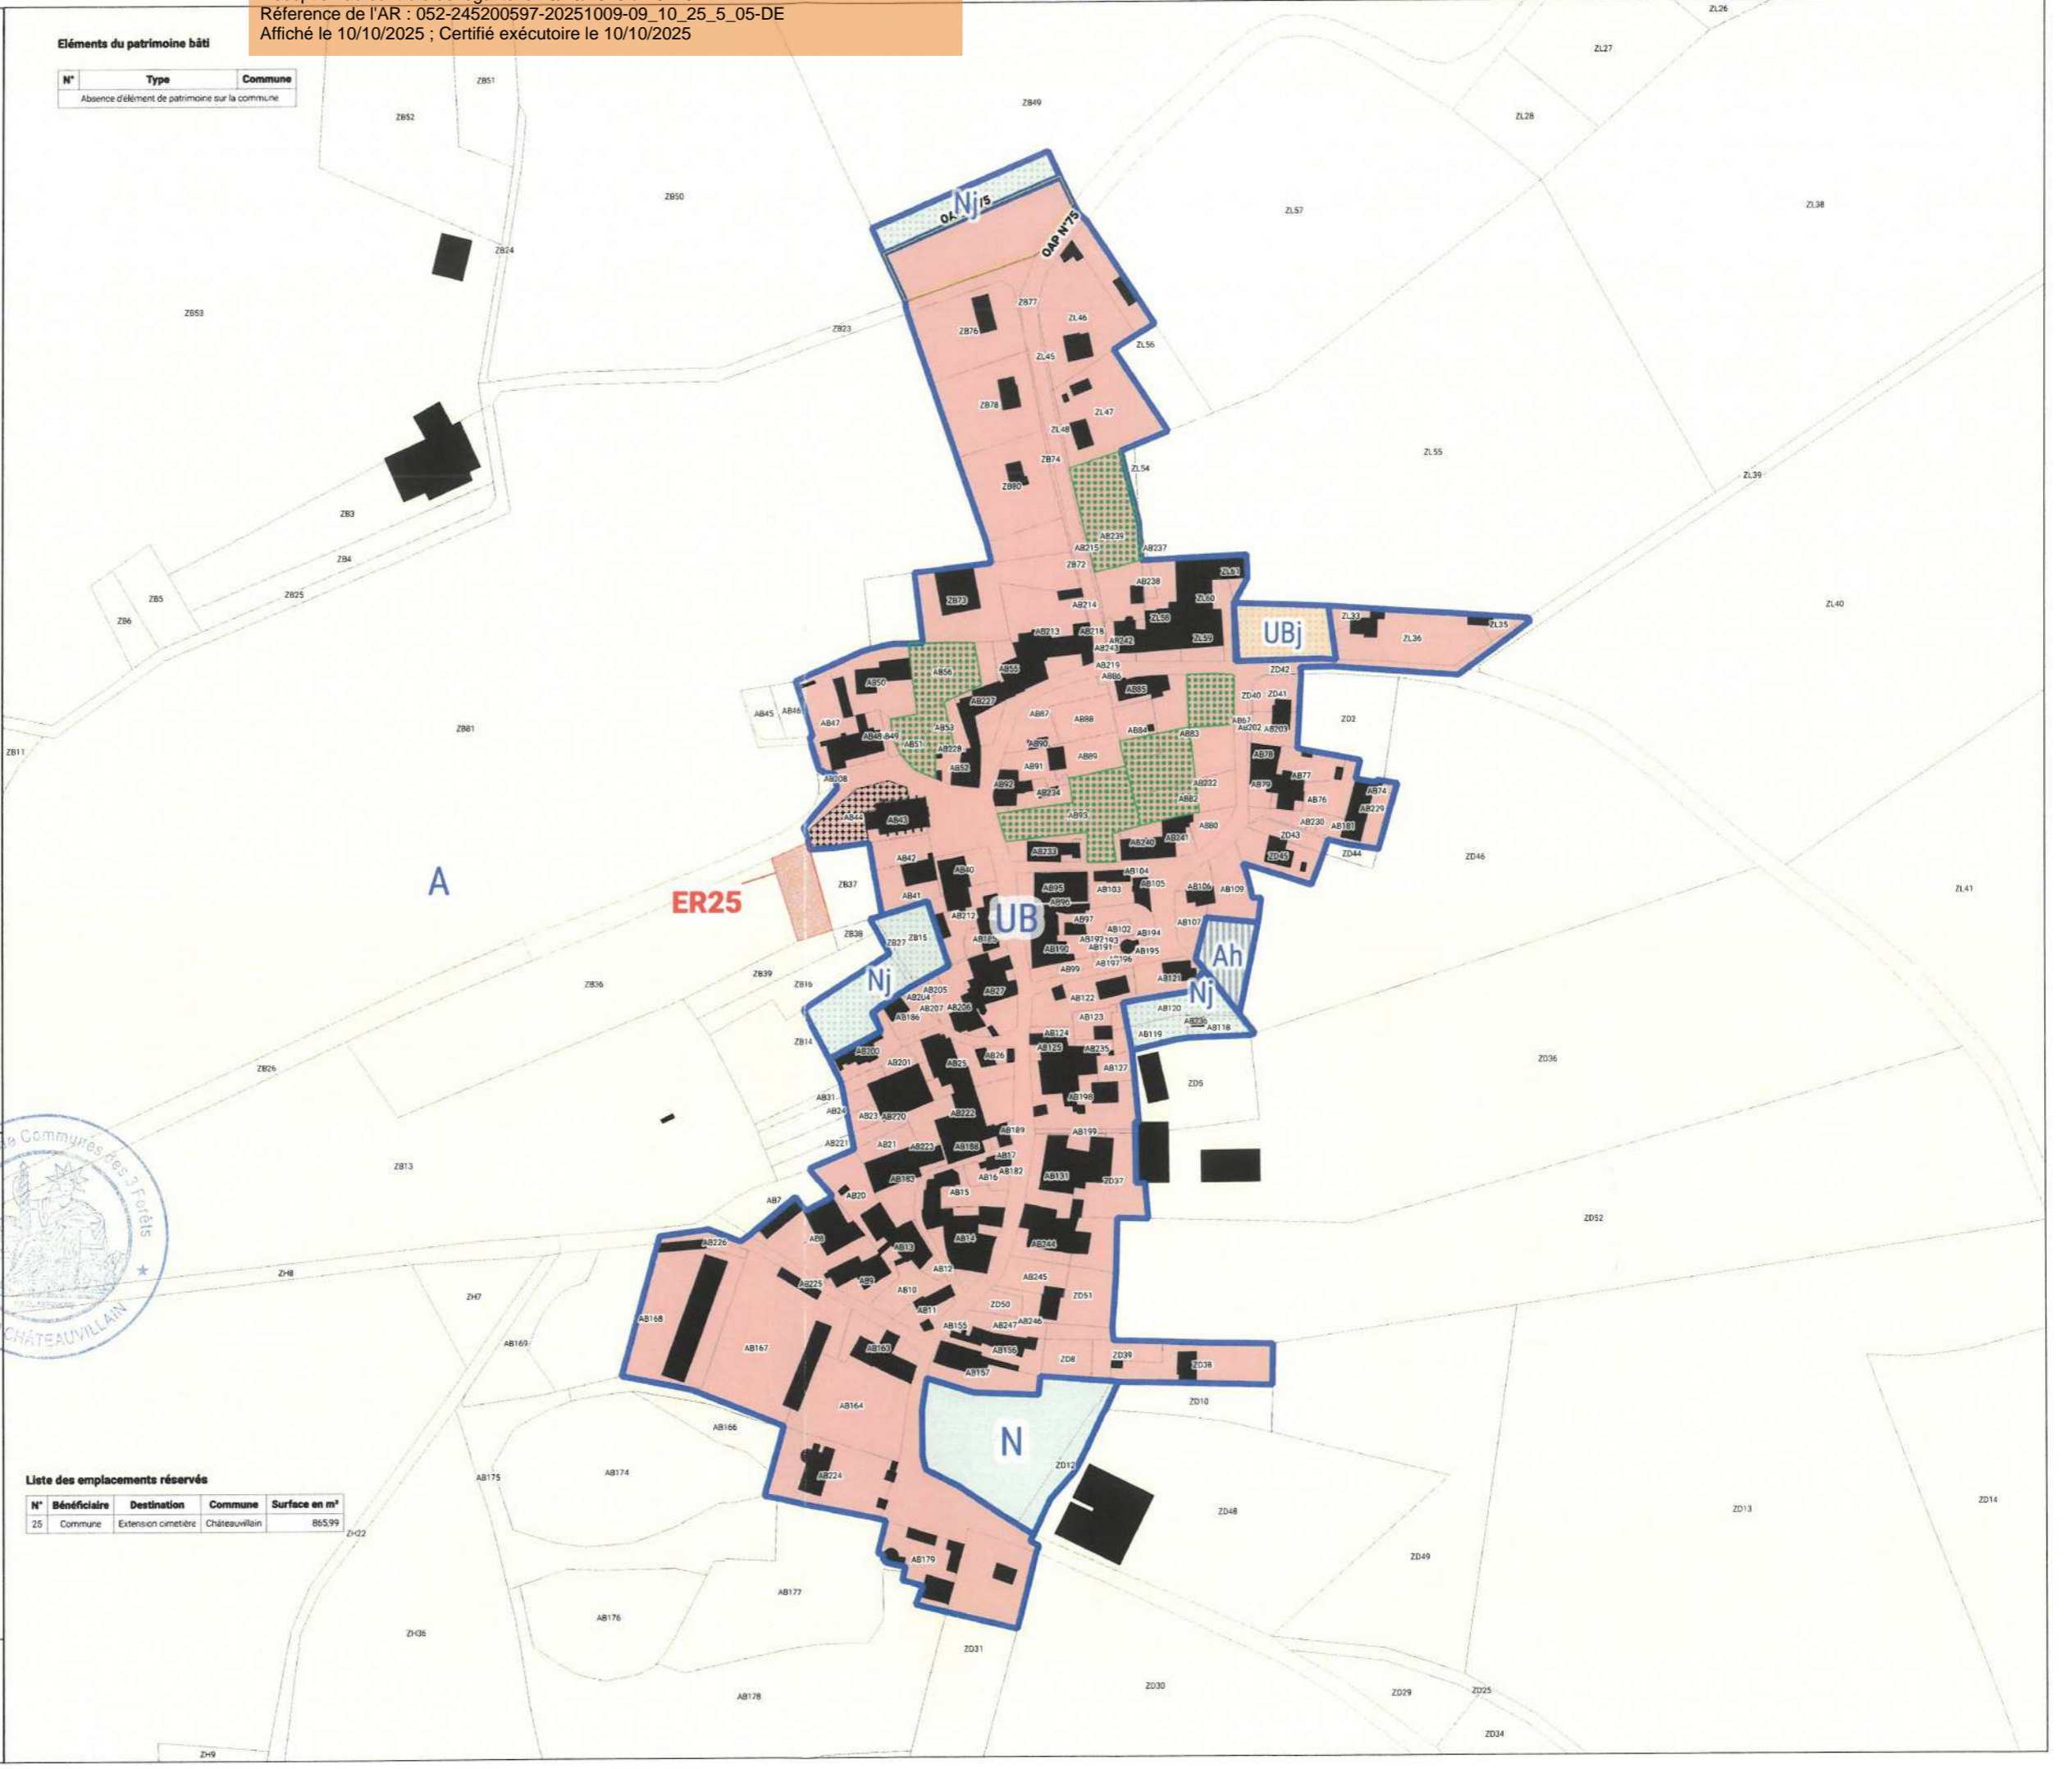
Référence de l'AR : 052-245200597-20251009-09_10_25_5_05-DE
Affiché le 10/10/2025 ; Certifié exécutoire le 10/10/2025

Eléments du patrimoine bâti

| N° | Type | Commune |
|---|---|---|
| Absence d'élément de patrimoine sur la commune | | |

ZL26 ZL27 ZB51 ZB49 ZL28 ZB52 ZB50 ZL57 ZL38 ZB24 ZB53 ZB23 ZB77 ZL46 ZB76 ZL56 ZL45 ZB78 ZL47 ZL48 ZL55 ZL39 ZB74 ZL54 ZB80 ZB3 AB239 AB215 AB237 ZB4 ZB72 AB238 ZL61 ZB5 ZB25 ZB73 AB214 ZL60 ZB6 ZL40 ZL33 ZL35 ZL36 AB213 AB218 ZL58 AB242 AB243 ZL59 AB219 ZD42 AB56 AB55 AB86 AB50 AB85 ZD40 ZD41 AB45 AB46 AB227 AB87 AB88 ZD2 ZB81 AB47 AB53 AB84 AB83 AB67 AB202 AB203 AB48 AB49 AB51 AB228 AB90 AB89 AB78 ZB11 AB52 AB91 AB77 AB208 AB92 AB234 AB232 AB79 AB76 AB74 AB229 AB93 AB82 AB230 AB181 AB44 AB43 AB80 ZD43 AB241 AB233 AB240 ZD45 ZD44 ZD46 AB42 AB40 AB104 A AB37 AB95 AB103 AB105 AB106 AB109 ZL41 AB41 AB96 ER25 AB212 AB97 AB107 AB102 AB194 ZB38 ZB27 ZB15 AB185 AB192 AB193 AB190 AB191 AB195 AB197 AB196 AB99 ZB39 ZB16 AB121 ZB36 AB205 AB27 AB122 AB204 AB206 AB120 AB186 AB207 AB123 AB236 AB118 ZB14 AB124 AB119 AB200 AB125 AB235 AB25 AB26 ZD36 AB201 AB127 ZD5 ZB26 AB31 AB198 AB24 AB23 AB220 AB222 AB189 AB199 AB221 AB21 AB223 AB188 ZB13 AB17 AB183 AB182 AB16 AB131 ZD37 AB20 AB15 AB7 ZD52 AB226 AB8 AB13 AB14 AB244 ZH8 AB12 AB225 AB9 AB245 AB10 ZD51 ZH7 AB11 ZD50 AB168 AB169 AB155 AB247 AB246 AB167 AB163 AB156 ZD8 ZD39 ZD38 AB157 ZD10 AB164 AB166 N ZD12 AB174 AB175 AB224 ZD48 ZD13 ZD14 ZH22 AB179 ZD49 AB177 AB176 ZH36 ZD31 ZD30 ZD29 ZD25 AB178 ZD34 ZH9

Nj OAP N°75 OA UBj UB Nj Ah Nj

Liste des emplacements réservés

| N° | Bénéficiaire | Destination | Commune | Surface en m² |
|---|---|---|---|---|
| 25 | Commune | Extension cimetière | Châteauvillain | 865,99 |

Communauté de Communes des 3 Forêts CHÂTEAUVILLAIN